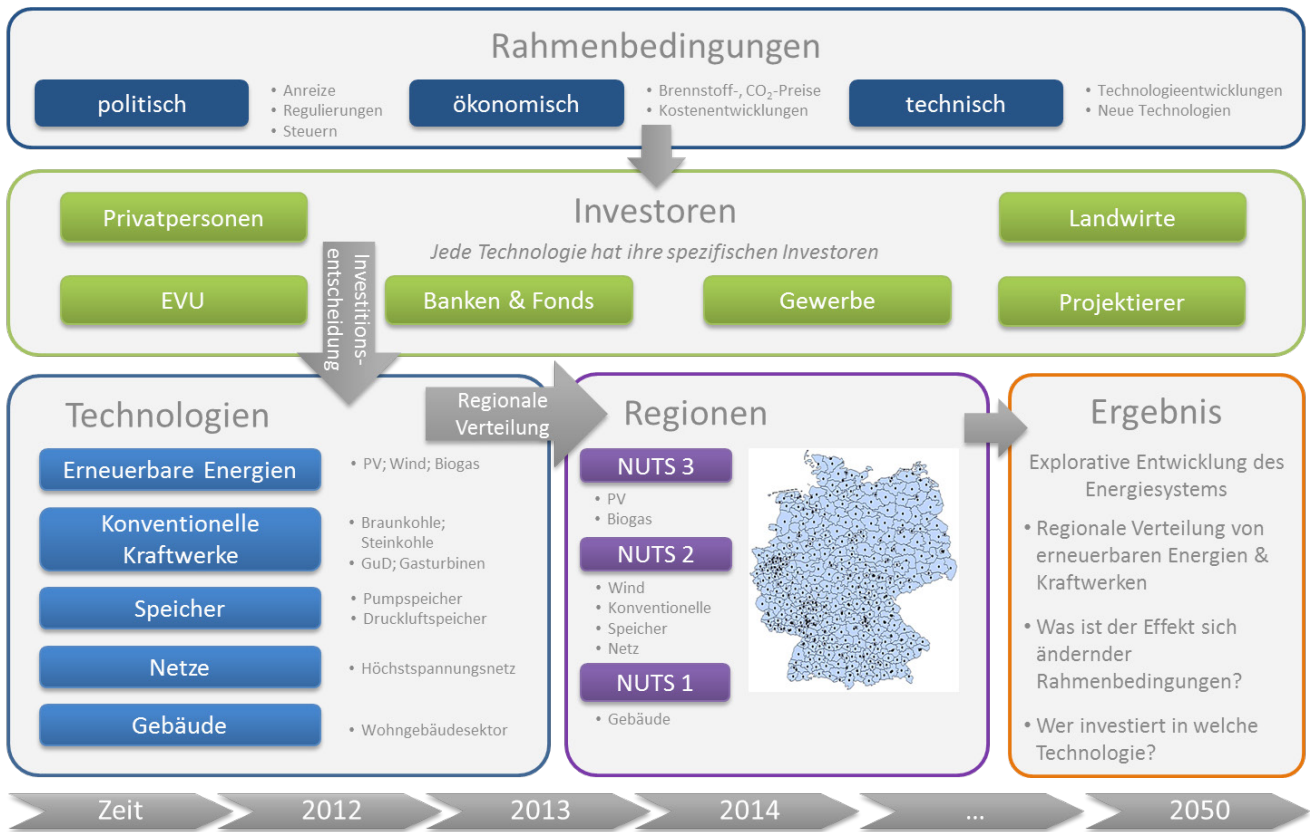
Rahmenbedingungen

politisch
• Anreize
• Regulierungen
• Steuern

ökonomisch
• Brennstoff-, $CO_2$-Preise
• Kostenentwicklungen

technisch
• Technologieentwicklungen
• Neue Technologien

Privatpersonen

Investoren

Landwirte

Jede Technologie hat ihre spezifischen Investoren

Investitionsentscheidung

EVU

Banken & Fonds

Gewerbe

Projektierer

Technologien

Regionale Verteilung

Regionen

Ergebnis

Erneuerbare Energien
• PV; Wind; Biogas

Konventionelle Kraftwerke
• Braunkohle; Steinkohle
• GuD; Gasturbinen

Speicher
• Pumpspeicher
• Druckluftspeicher

Netze
• Höchstspannungsnetz

Gebäude
• Wohngebäudesektor

NUTS 3
• PV
• Biogas

NUTS 2
• Wind
• Konventionelle
• Speicher
• Netz

NUTS 1
• Gebäude

Explorative Entwicklung des Energiesystems

• Regionale Verteilung von erneuerbaren Energien & Kraftwerken

• Was ist der Effekt sich ändernder Rahmenbedingungen?

• Wer investiert in welche Technologie?

Zeit | 2012 | 2013 | 2014 | ... | 2050